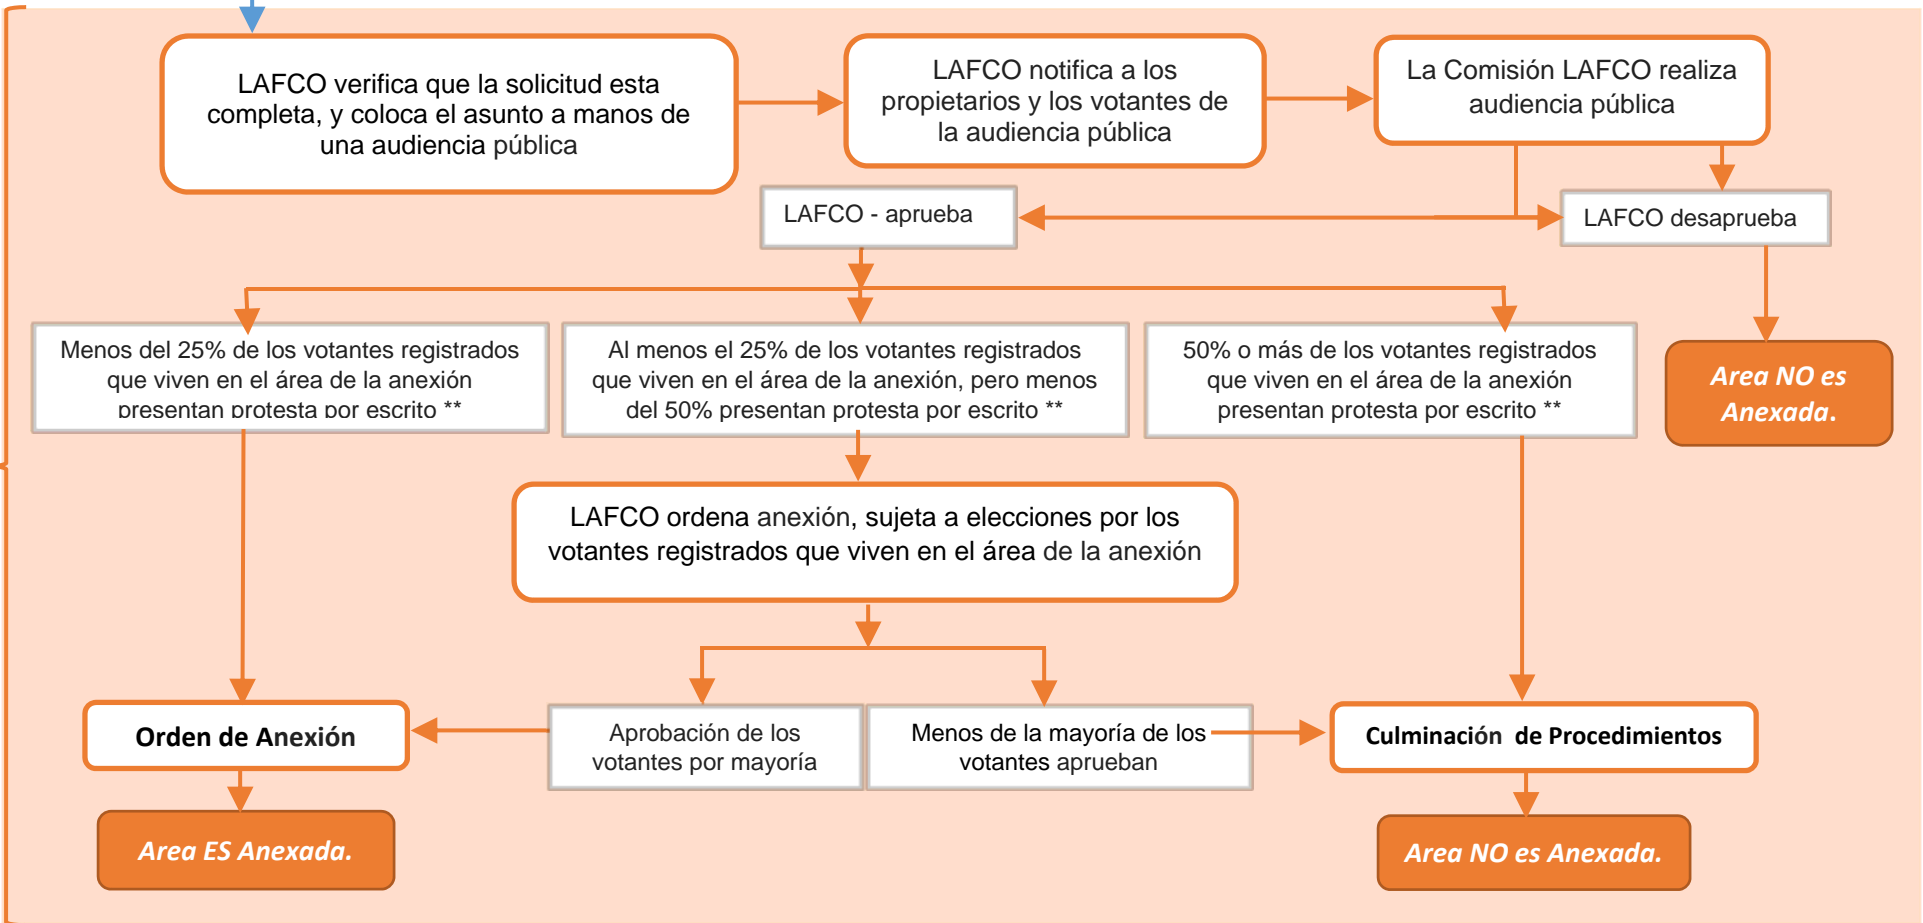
LAFCO verifica que la solicitud esta completa, y coloca el asunto a manos de una audiencia pública

LAFCO notifica a los propietarios y los votantes de la audiencia pública

La Comisión LAFCO realiza audiencia pública

LAFCO - aprueba

LAFCO desaprueba

Menos del 25% de los votantes registrados que viven en el área de la anexión presentan protesta por escrito **

Al menos el 25% de los votantes registrados que viven en el área de la anexión, pero menos del 50% presentan protesta por escrito **

50% o más de los votantes registrados que viven en el área de la anexión presentan protesta por escrito **

Area NO es Anexada.

LAFCO ordena anexión, sujeta a elecciones por los votantes registrados que viven en el área de la anexión

Orden de Anexión

Aprobación de los votantes por mayoría

Menos de la mayoría de los votantes aprueban

Culminación de Procedimientos

Area ES Anexada.

Area NO es Anexada.